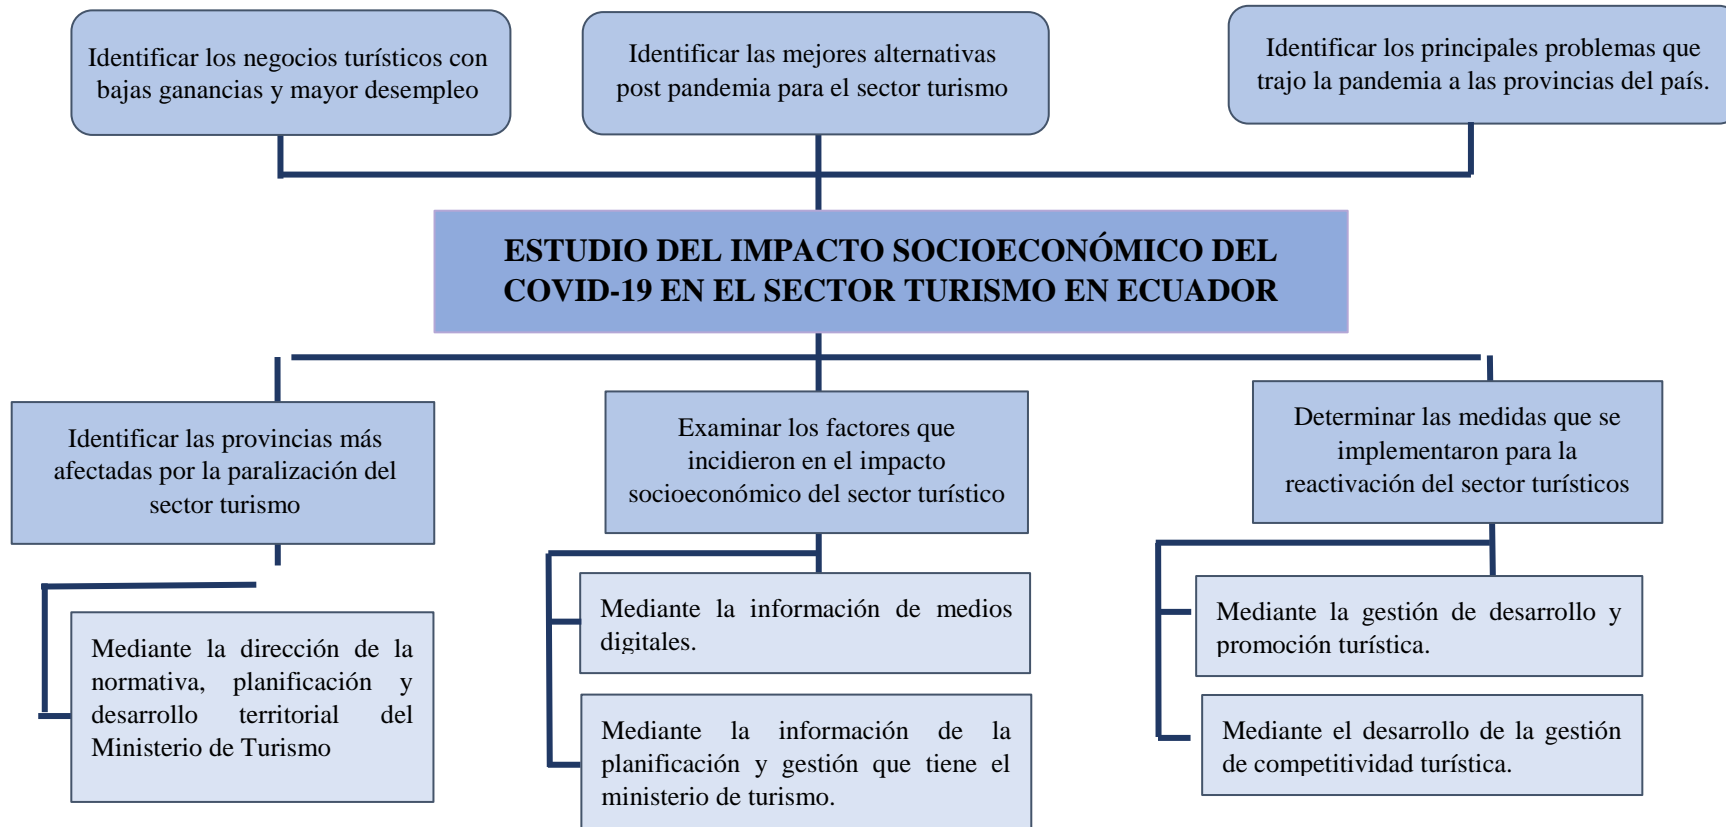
Identificar los negocios turísticos con bajas ganancias y mayor desempleo

Identificar las mejores alternativas post pandemia para el sector turismo

Identificar los principales problemas que trajo la pandemia a las provincias del país.

ESTUDIO DEL IMPACTO SOCIOECONÓMICO DEL COVID-19 EN EL SECTOR TURISMO EN ECUADOR

Identificar las provincias más afectadas por la paralización del sector turismo

Examinar los factores que incidieron en el impacto socioeconómico del sector turístico

Determinar las medidas que se implementaron para la reactivación del sector turísticos

Mediante la dirección de la normativa, planificación y desarrollo territorial del Ministerio de Turismo

Mediante la información de medios digitales.

Mediante la información de la planificación y gestión que tiene el ministerio de turismo.

Mediante la gestión de desarrollo y promoción turística.

Mediante el desarrollo de la gestión de competitividad turística.